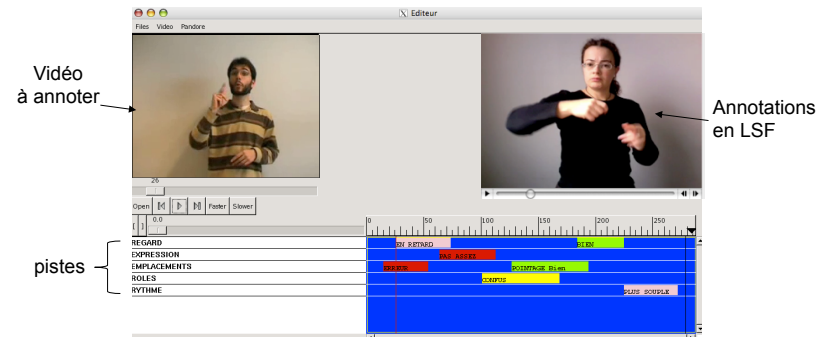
Editeur

Files Video Pandore

Vidéo à annoter

Annotations en LSF

26

Open Faster Slower

0.0

0 50 100 150 200 250

pistes

REGARD
EXPRESSION
EMPLACEMENTS
ROLES
RYTHME

EN RETARD
BIEN
PAS ASSEZ
ERREUR
POINTAGE Bien
CONFUS
PLUS SOUPLE